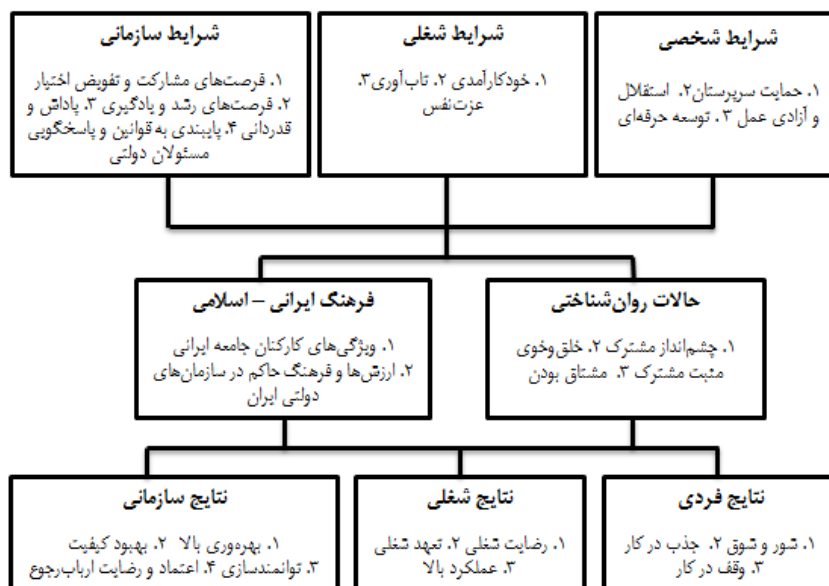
شرایط شخصی

۱. حمایت سرپرستان ۲. استقلال و آزادی عمل ۳. توسعه حرفه‌ای

شرایط شغلی

۱. خودکارآمدی ۲. تاب آوری ۳. عزت‌نفس

شرایط سازمانی

۱. فرصت‌های مشارکت و تفویض اختیار ۲. فرصت‌های رشد و یادگیری ۳. پاداش و قدردانی ۴. پایبندی به قوانین و پاسخگویی مسئولان دولتی

حالات روان‌شناختی

۱. چشم‌انداز مشترک ۲. خلق‌وخوی مثبت مشترک ۳. مشتاق بودن

فرهنگ ایرانی – اسلامی

۱. ویژگی‌های کارکنان جامعه ایرانی ۲. ارزش‌ها و فرهنگ حاکم در سازمان‌های دولتی ایران

نتایج فردی

۱. شور و شوق ۲. جذب در کار ۳. وقف در کار

نتایج شغلی

۱. رضایت شغلی ۲. تعهد شغلی ۳. عملکرد بالا

نتایج سازمانی

۱. بهره‌وری بالا ۲. بهبود کیفیت ۳. توانمندسازی ۴. اعتماد و رضایت ارباب‌رجوع